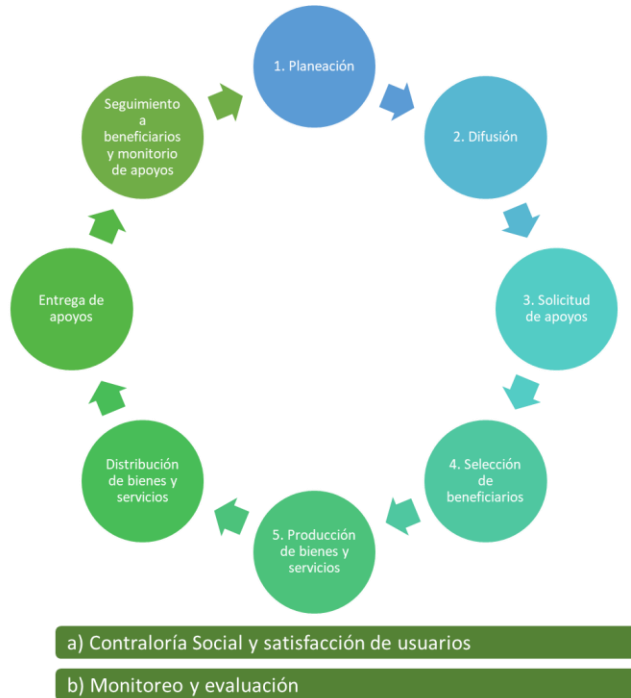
1. Planeación

2. Difusión

3. Solicitud de apoyos

4. Selección de beneficiarios

5. Producción de bienes y servicios

Distribución de bienes y servicios

Entrega de apoyos

Seguimiento a beneficiarios y monitorio de apoyos

a) Contraloría Social y satisfacción de usuarios

b) Monitoreo y evaluación